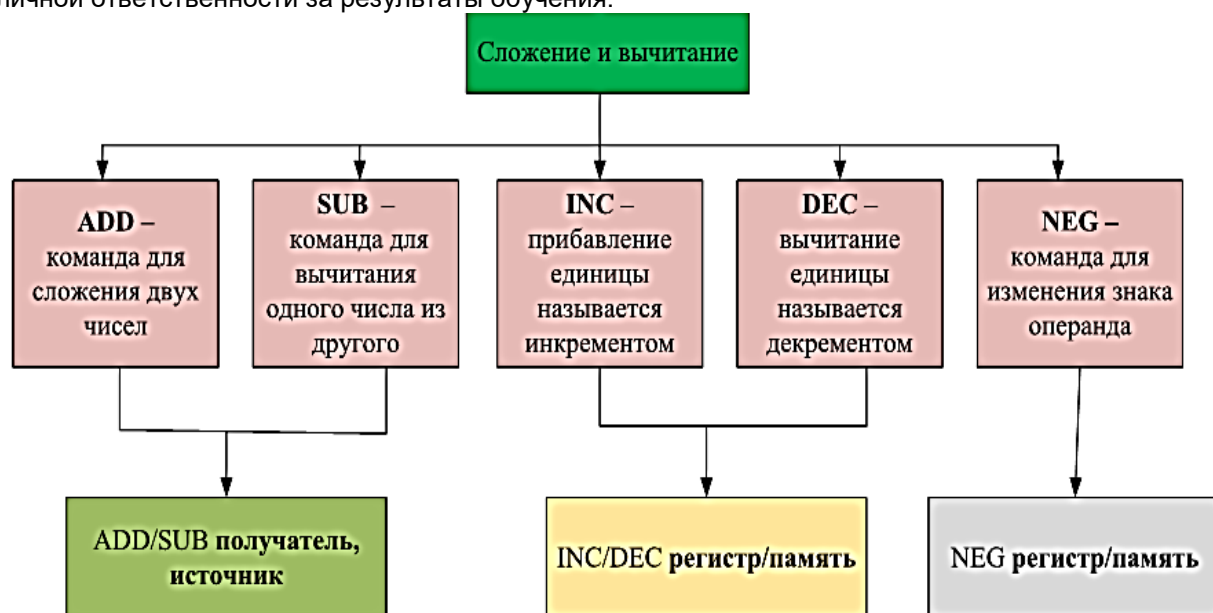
личной ответственности за результаты обучения.

Сложение и вычитание

**ADD** – команда для сложения двух чисел

**SUB** – команда для вычитания одного числа из другого

**INC** – прибавление единицы называется инкрементом

**DEC** – вычитание единицы называется декрементом

**NEG** – команда для изменения знака операнда

ADD/SUB **получатель, источник**

INC/DEC **регистр/память**

NEG **регистр/память**